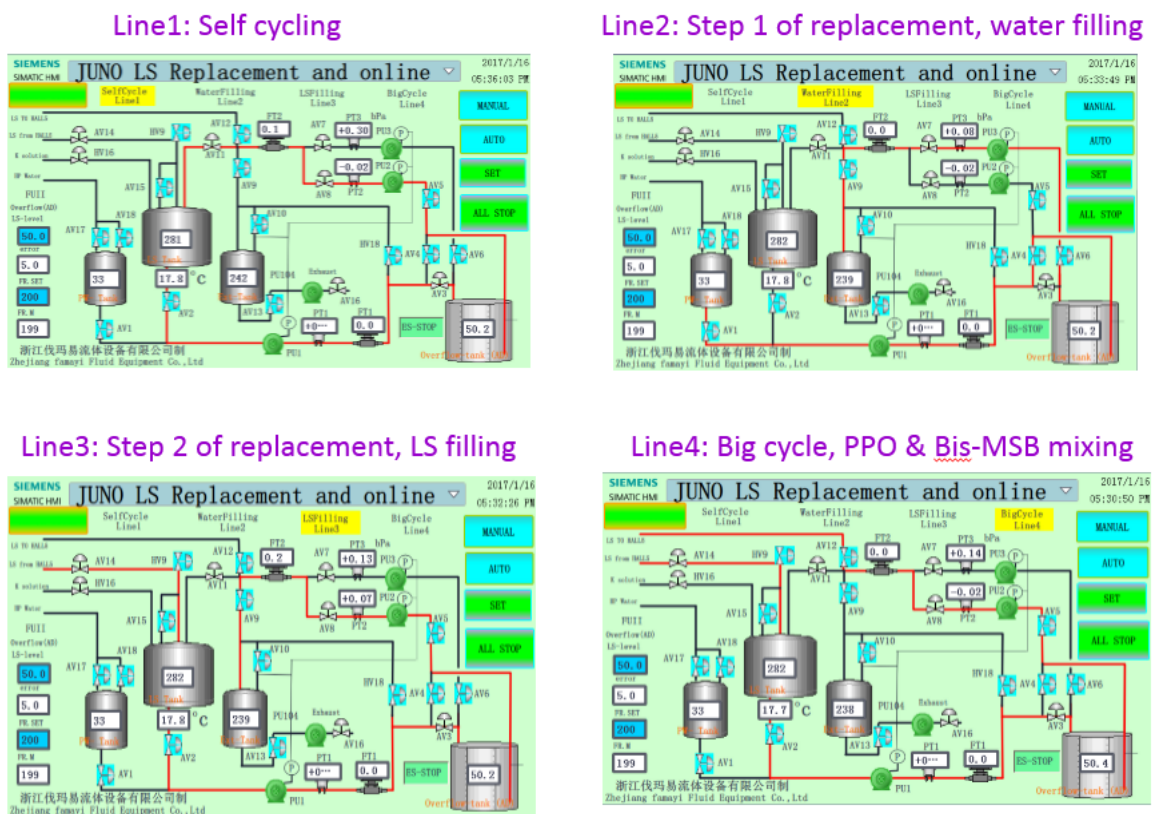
Line1: Self cycling

SIEMENS
SIMATIC HMI
JUNO LS Replacement and online
2017/1/16
05:36:03 PM
SelfCycle Line1
WaterFilling Line2
LSFilling Line3
BigCycle Line4
MANUAL
AUTO
SET
ALL STOP
LS TO BALLS
LS from BALLS
K solution
HP Water
AV14
HV16
HV9
AV12
AV11
FT2
0.1
AV7
PT3
+0.30
bPa
PU3
PU2
-0.02
AV8
PT2
AV15
AV9
AV5
FUII
Overflow(AD)
LS-level
50.0
error
5.0
FR.SET
200
FR.M
199
AV17
AV18
281
17.8 °C
33
242
AV10
HV18
AV4
AV6
PU104
Exhaust
AV16
AV3
AV13
AV1
AV2
PT1
+0
FT1
0.0
ES-STOP
50.2
PU1
浙江伐玛易流体设备有限公司制
Zhejiang famayi Fluid Equipment Co.,Ltd
Overflow tank

Line2: Step 1 of replacement, water filling

SIEMENS
SIMATIC HMI
JUNO LS Replacement and online
2017/1/16
05:33:49 PM
SelfCycle Line1
WaterFilling Line2
LSFilling Line3
BigCycle Line4
MANUAL
AUTO
SET
ALL STOP
0.0
+0.08
-0.02
50.0
5.0
200
199
282
17.8 °C
33
239
+0
0.0
ES-STOP
50.2
浙江伐玛易流体设备有限公司制
Zhejiang famayi Fluid Equipment Co.,Ltd

Line3: Step 2 of replacement, LS filling

SIEMENS
SIMATIC HMI
JUNO LS Replacement and online
2017/1/16
05:32:26 PM
SelfCycle Line1
WaterFilling Line2
LSFilling Line3
BigCycle Line4
MANUAL
AUTO
SET
ALL STOP
0.2
+0.13
+0.07
50.0
5.0
200
199
282
17.8 °C
33
239
+0
0.0
ES-STOP
50.2
浙江伐玛易流体设备有限公司制
Zhejiang famayi Fluid Equipment Co.,Ltd

Line4: Big cycle, PPO & Bis-MSB mixing

SIEMENS
SIMATIC HMI
JUNO LS Replacement and online
2017/1/16
05:30:50 PM
SelfCycle Line1
WaterFilling Line2
LSFilling Line3
BigCycle Line4
MANUAL
AUTO
SET
ALL STOP
0.0
+0.14
-0.02
50.0
5.0
200
199
282
17.7 °C
33
238
+0
0.0
ES-STOP
50.4
浙江伐玛易流体设备有限公司制
Zhejiang famayi Fluid Equipment Co.,Ltd